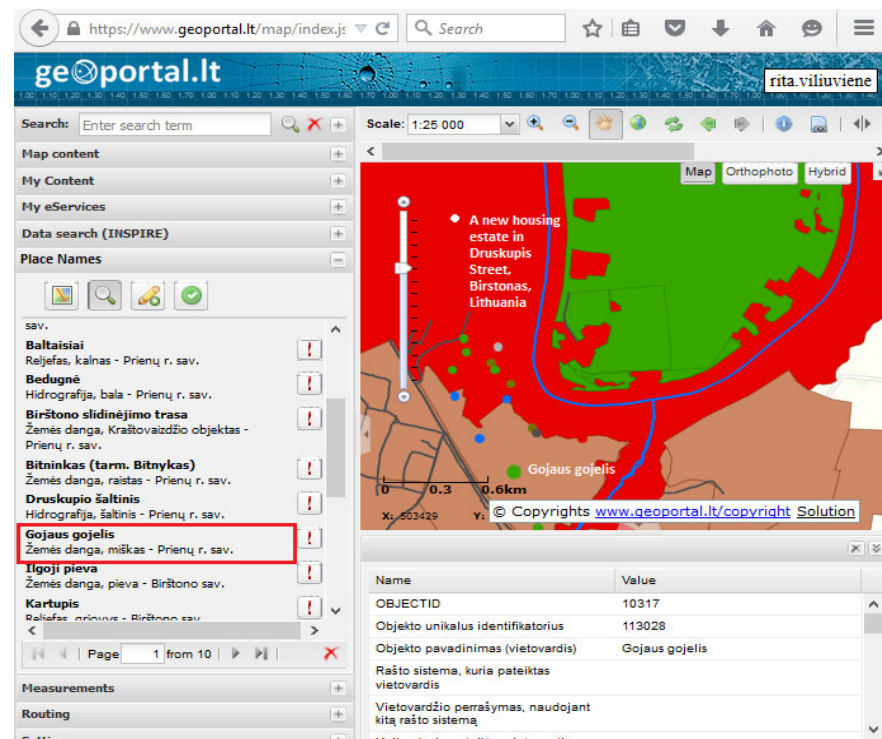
https://www.geoportal.lt/map/index.js

Search

ge⊗portal.lt

rita.viliuviene

Search: Enter search term

Map content
My Content
My eServices
Data search (INSPIRE)
Place Names

sav.
Baltaisiai
Reljefas, kalnas - Prienų r. sav.
Bedugnė
Hidrografija, bala - Prienų r. sav.
Birštono slidinėjimo trasa
Žemės danga, Kraštovaizdžio objektas - Prienų r. sav.
Bitninkas (tarm. Bitnykas)
Žemės danga, raistas - Prienų r. sav.
Druskupio šaltinis
Hidrografija, šaltinis - Prienų r. sav.
Gojaus gojelis
Žemės danga, miškas - Prienų r. sav.
Ilgoji pieva
Žemės danga, pieva - Birštono sav.
Kartupis
Reljefas, griovys - Birštono sav.

Page 1 from 10

Measurements
Routing

Scale: 1:25 000

Map Orthophoto Hybrid

A new housing estate in Druskupis Street, Birstonas, Lithuania

Gojaus gojelis

0 0.3 0.6km

X: 503429 Y:

© Copyrights www.geoportal.lt/copyright Solution

| Name | Value |
|---|---|
| OBJECTID | 10317 |
| Objekto unikalus identifikatorius | 113028 |
| Objekto pavadinimas (vietovardis) | Gojaus gojelis |
| Rašto sistema, kuria pateiktas vietovardis | |
| Vietovardžio perrašymas, naudojant kitą rašto sistemą | |